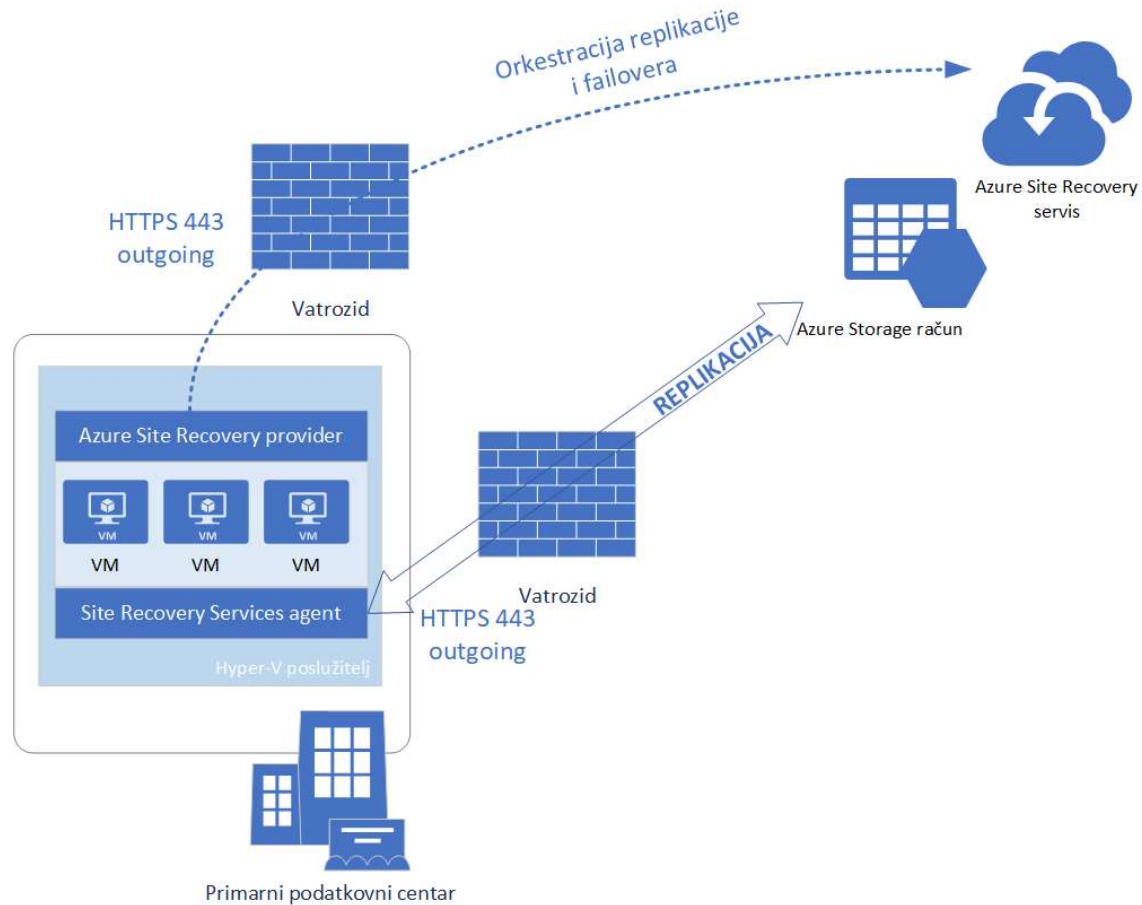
Orkestracija replikacije i failovera

Azure Site Recovery servis

HTTPS 443 outgoing

Vatrozid

Azure Storage račun

REPLIKACIJA

Azure Site Recovery provider

VM

VM

VM

VM

VM

VM

Site Recovery Services agent

Hyper-V poslužitelj

Vatrozid

HTTPS 443 outgoing

Primarni podatkovni centar